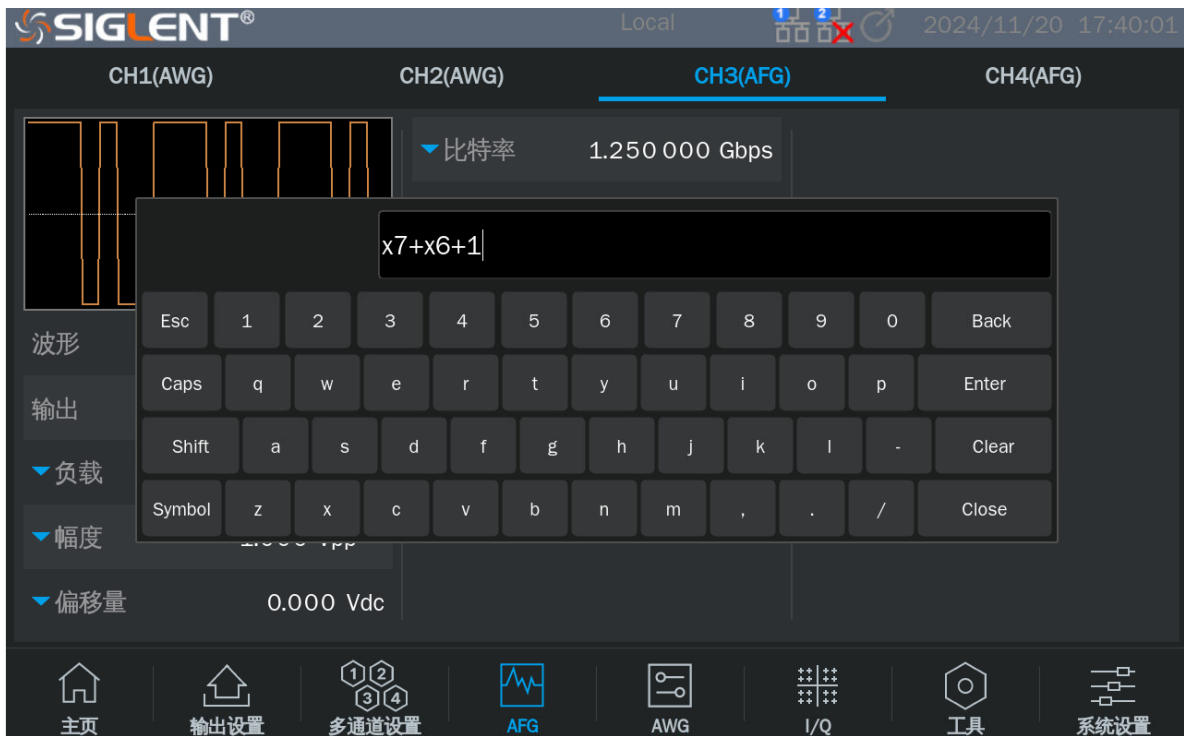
SIGLENT®
Local
1 2
2024/11/20 17:40:01

CH1(AWG)
CH2(AWG)
CH3(AFG)
CH4(AFG)

比特率 1.250 000 Gbps

x7+x6+1

| Esc | 1 | 2 | 3 | 4 | 5 | 6 | 7 | 8 | 9 | 0 | Back |
|---|---|---|---|---|---|---|---|---|---|---|---|
| Caps | q | w | e | r | t | y | u | i | o | p | Enter |
| Shift | a | s | d | f | g | h | j | k | l | - | Clear |
| Symbol | z | x | c | v | b | n | m | , | . | / | Close |

波形
输出
负载
幅度 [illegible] Vpp
偏移量 0.000 Vdc

主页
输出设置
多通道设置
AFG
AWG
I/Q
工具
系统设置